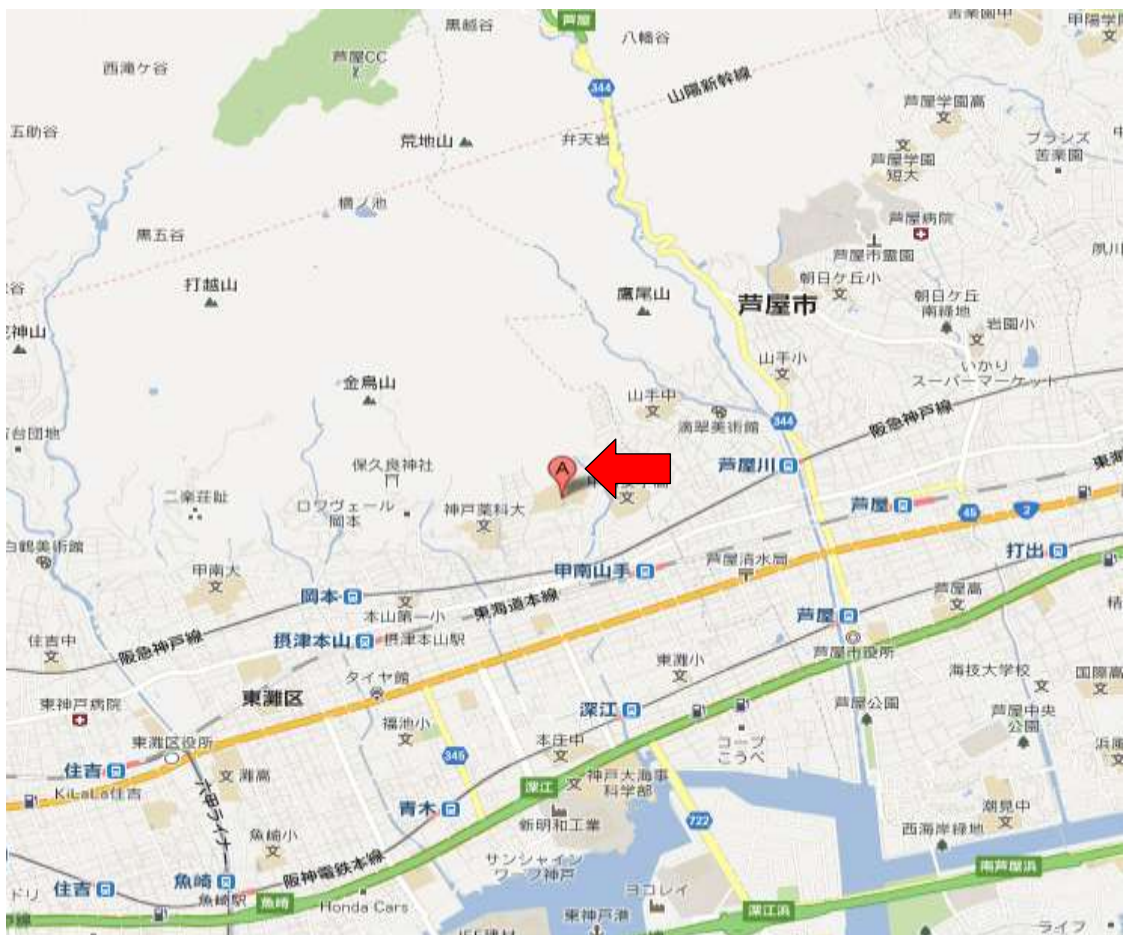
芦屋
黒岩谷
八幡谷
甲陽学
西滝ケ谷
芦屋CC
344
山陽新幹線
五助谷
荒地山
弁天岩
芦屋学園高
文
プラジズ
苦楽園
文
芦屋学園短大
横ノ池
芦屋病院
黒五谷
芦屋市霊園
朝日ケ丘小
文
打越山
鷹尾山
芦屋市
朝日ケ丘
南緑地
岩園小
神山
山手小
文
いかり
スーパーマーケット
金鳥山
山手中
文
344
阪急神戸線
滴翠美術館
芦屋川
保久良神社
A
二楽荘趾
ロワヴェール岡本
神戸薬科大
文
文
芦屋
45
2
打出
白鶴美術館
甲南大
文
甲南山手
芦屋清水局
岡本
本山第一小
東海道本線
芦屋高
文
住吉中
文
摂津本山
摂津本山駅
芦屋
阪急神戸線
芦屋市役所
東灘小
文
海技大学校
文
国際高
文
東神戸病院
タイヤ館
東灘区
深江
芦屋公園
芦屋中央公園
福池小
文
東灘区役所
345
コープこうべ
住吉
本庄中
文
浜風
KiLaLa住吉
文 灘高
深江
神戸大海事科学部
潮見中
文
722
六甲ライナー
青木
新明和工業
西海岸緑地
魚崎小
文
南芦屋浜
阪神電鉄本線
サンシャインワーフ神戸
住吉
魚崎
魚崎駅
魚崎
ヨコレイ
Honda Cars
東神戸港
深江浜
ライフ